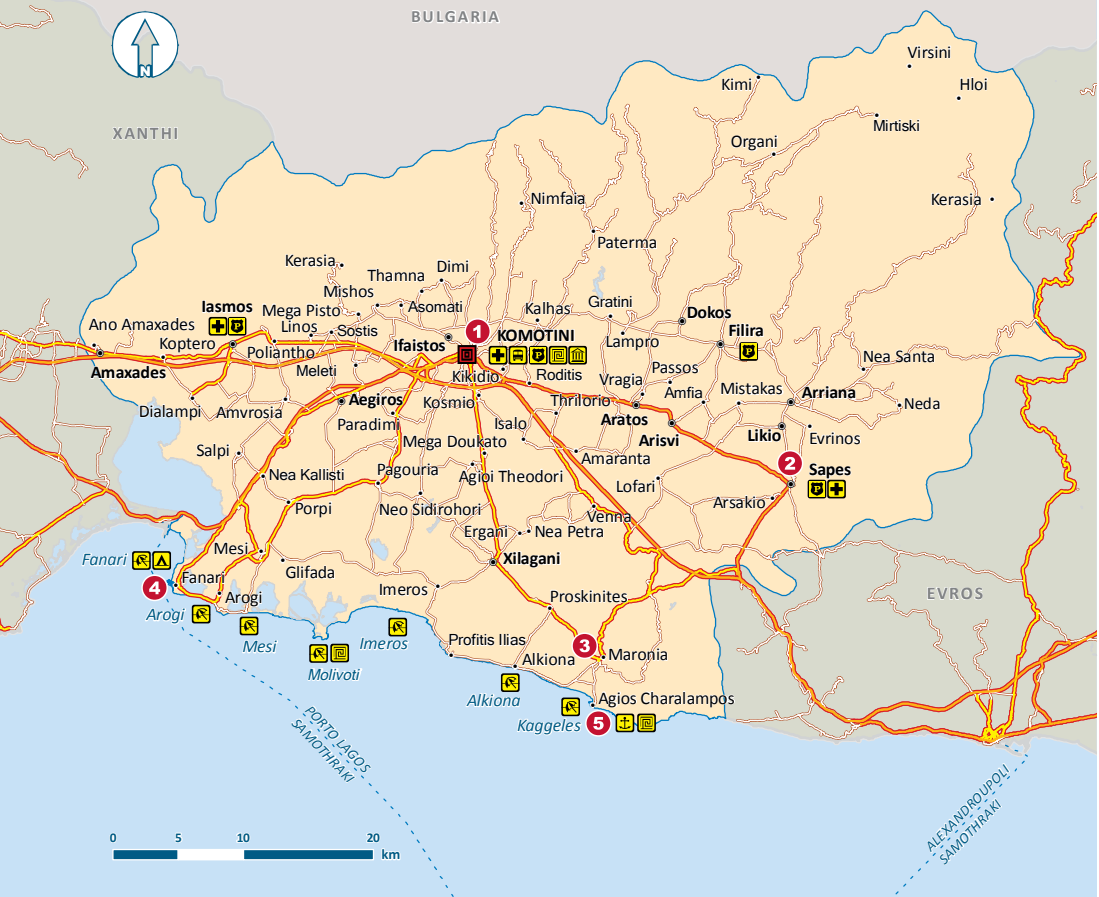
N

BULGARIA

XANTHI

Virsini
Hloi
Kimi
Mirtiski
Organi
Kerasia
Nimfaia
Paterma
Kerasia
Dimi
Thamna
Mishos
Gratini
Kalhas
Dokos
Mega Pisto
Asomati
Iasmos
Ano Amaxades
Linos
Sostis
1
KOMOTINI
Filira
Lampro
Koptero
Ifaistos
Nea Santa
Polianthо
Passos
Amaxades
Meleti
Kikidio
Roditis
Vragia
Amfia
Mistakas
Arriana
Neda
Dialampi
Amvrosia
Aegiros
Kosmio
Thrilorio
Aratos
Paradimi
Isalo
Likio
Evrinos
Arisvi
Mega Doukato
Salpi
Amaranta
2
Sapes
Nea Kallisti
Pagouria
Agioi Theodori
Lofari
Arsakio
Porpi
Neo Sidirohori
Venna
Ergani
Nea Petra
Mesi
Xilagani
Fanari
4
Fanari
Glifada
Imeros
Proskinites
Arogi
Arogi
EVROS
Mesi
Imeros
3
Profitis Ilias
Maronia
Molivoti
Alkiona
Alkiona
Agios Charalampos
Kaggeles
5
PORTO LAGOS
SAMOTHRAKI
ALEXANDROUPOLI
SAMOTHRAKI

0 5 10 20
km